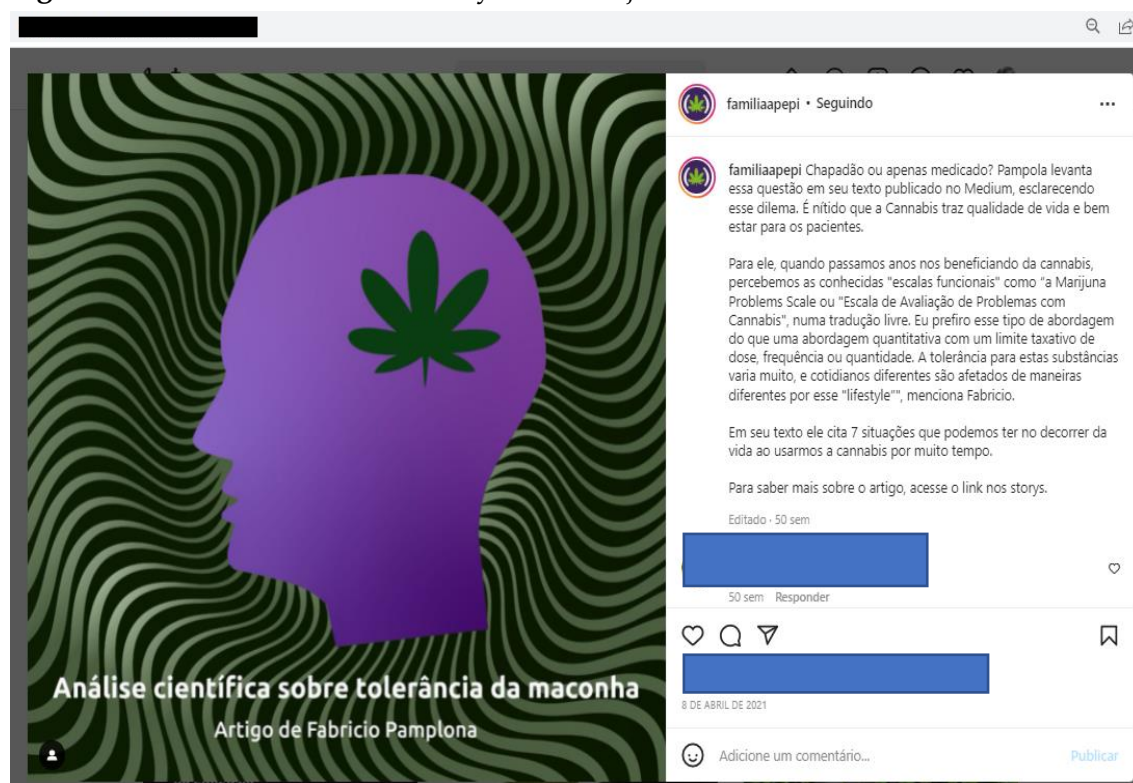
Análise científica sobre tolerância da maconha

Artigo de Fabricio Pamplona

familiaapepi • Seguindo

familiaapepi Chapadão ou apenas medicado? Pampola levanta essa questão em seu texto publicado no Medium, esclarecendo esse dilema. É nítido que a Cannabis traz qualidade de vida e bem estar para os pacientes.

Para ele, quando passamos anos nos beneficiando da cannabis, percebemos as conhecidas "escalas funcionais" como "a Marijuna Problems Scale ou "Escala de Avaliação de Problemas com Cannabis", numa tradução livre. Eu prefiro esse tipo de abordagem do que uma abordagem quantitativa com um limite taxativo de dose, frequência ou quantidade. A tolerância para estas substâncias varia muito, e cotidianos diferentes são afetados de maneiras diferentes por esse "lifestyle"", menciona Fabricio.

Em seu texto ele cita 7 situações que podemos ter no decorrer da vida ao usarmos a cannabis por muito tempo.

Para saber mais sobre o artigo, acesse o link nos storys.

Editado · 50 sem

50 sem Responder

8 DE ABRIL DE 2021

Adicione um comentário...

Publicar